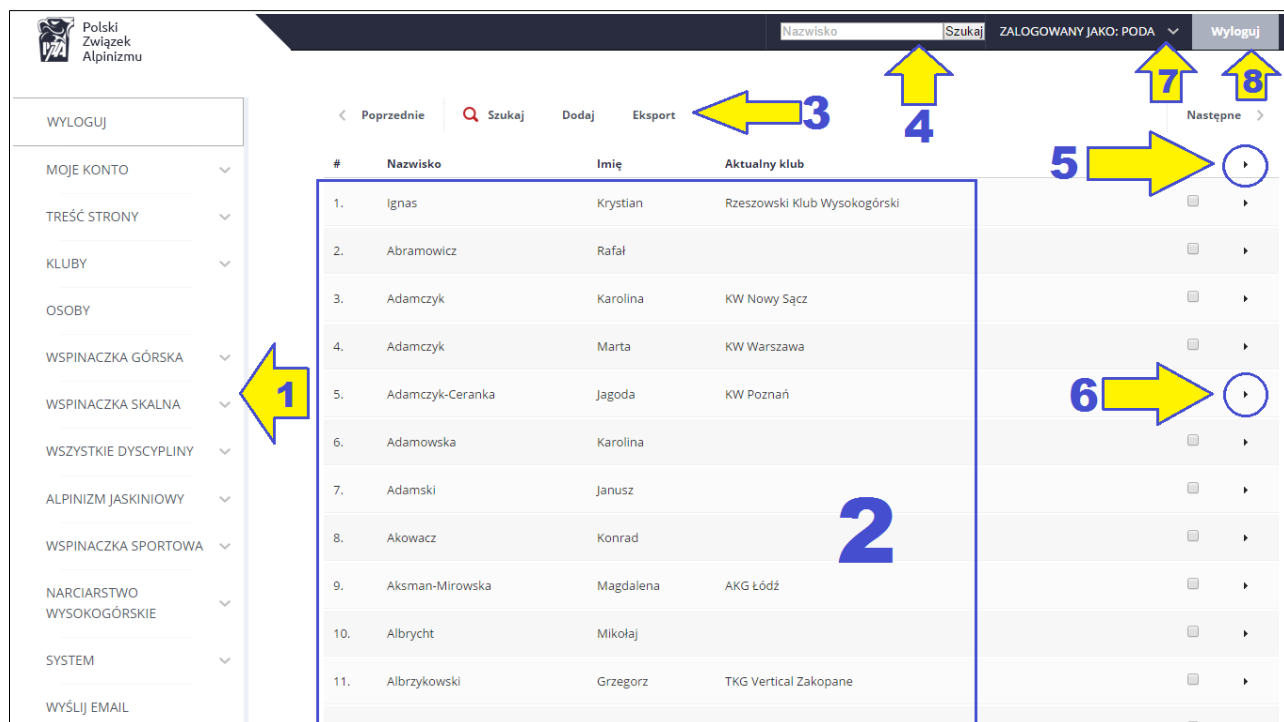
Polski Związek Alpinizmu

Nazwisko Szukaj ZALOGOWANY JAKO: PODA Wyloguj

WYLOGUJ
MOJE KONTO
TREŚĆ STRONY
KLUBY
OSOBY
WSPINACZKA GÓRSKA
WSPINACZKA SKALNA
WSZYSTKIE DYSCYPLINY
ALPINIZM JASKINIOWY
WSPINACZKA SPORTOWA
NARCIARSTWO WYSOKOGÓRSKIE
SYSTEM
WYŚLIJ EMAIL

Poprzednie Szukaj Dodaj Eksport Następne

| # | Nazwisko | Imię | Aktualny klub |
|---|---|---|---|
| 1. | Ignas | Krystian | Rzeszowski Klub Wysokogórski |
| 2. | Abramowicz | Rafał | |
| 3. | Adamczyk | Karolina | KW Nowy Sącz |
| 4. | Adamczyk | Marta | KW Warszawa |
| 5. | Adamczyk-Ceranka | Jagoda | KW Poznań |
| 6. | Adamowska | Karolina | |
| 7. | Adamski | Janusz | |
| 8. | Akowacz | Konrad | |
| 9. | Aksman-Mirowska | Magdalena | AKG Łódź |
| 10. | Albrycht | Mikołaj | |
| 11. | Albrzykowski | Grzegorz | TKG Vertical Zakopane |

1 2 3 4 5 6 7 8